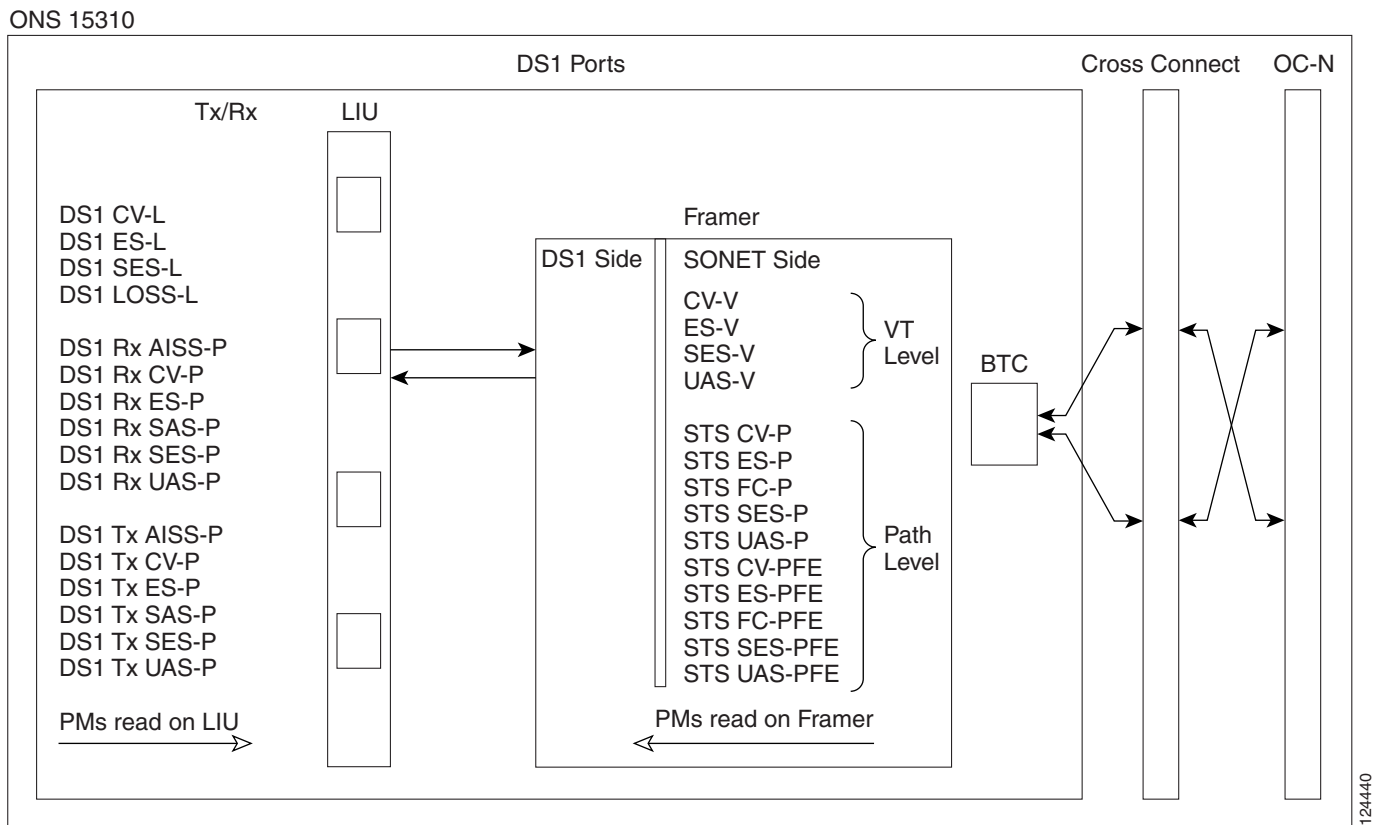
ONS 15310

DS1 Ports

Cross Connect

OC-N

Tx/Rx

LIU

DS1 CV-L
DS1 ES-L
DS1 SES-L
DS1 LOSS-L

DS1 Rx AISS-P
DS1 Rx CV-P
DS1 Rx ES-P
DS1 Rx SAS-P
DS1 Rx SES-P
DS1 Rx UAS-P

DS1 Tx AISS-P
DS1 Tx CV-P
DS1 Tx ES-P
DS1 Tx SAS-P
DS1 Tx SES-P
DS1 Tx UAS-P

PMs read on LIU

Framer

DS1 Side

SONET Side

CV-V
ES-V
SES-V
UAS-V

VT Level

STS CV-P
STS ES-P
STS FC-P
STS SES-P
STS UAS-P
STS CV-PFE
STS ES-PFE
STS FC-PFE
STS SES-PFE
STS UAS-PFE

Path Level

PMs read on Framer

BTC

124440